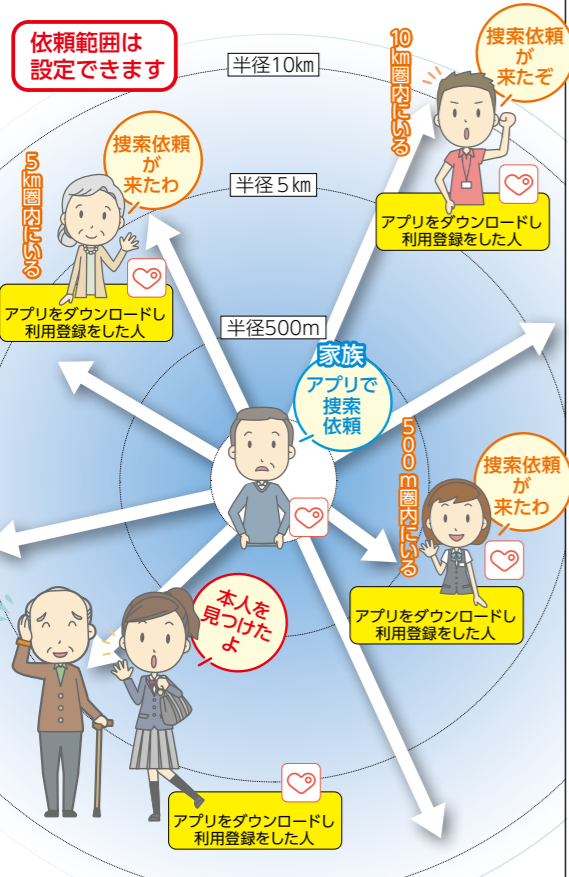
依頼範囲は
設定できます

半径10km

半径5km

半径500m

10km圏内にいる

捜索依頼が来たぞ

アプリをダウンロードし利用登録をした人

5km圏内にいる

捜索依頼が来たわ

アプリをダウンロードし利用登録をした人

家族

アプリで捜索依頼

500m圏内にいる

捜索依頼が来たわ

アプリをダウンロードし利用登録をした人

本人を見つけたよ

アプリをダウンロードし利用登録をした人